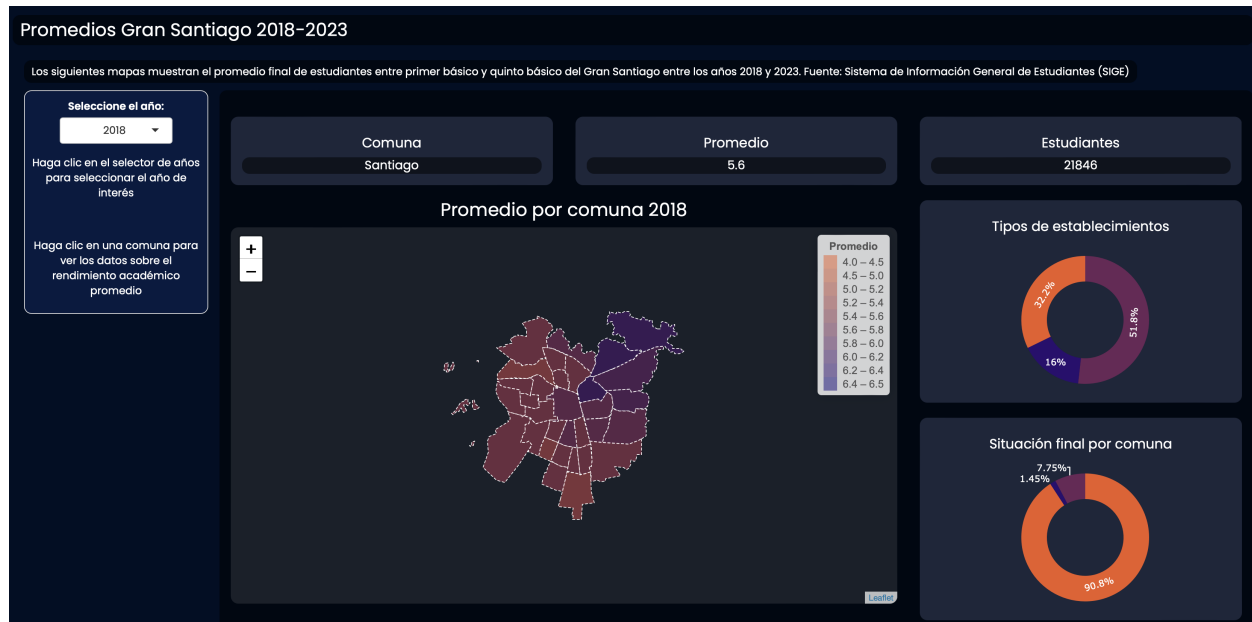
Promedios Gran Santiago 2018-2023

Los siguientes mapas muestran el promedio final de estudiantes entre primer básico y quinto básico del Gran Santiago entre los años 2018 y 2023. Fuente: Sistema de Información General de Estudiantes (SIGE)

Seleccione el año:

2018

Haga clic en el selector de años para seleccionar el año de interés

Haga clic en una comuna para ver los datos sobre el rendimiento académico promedio

Comuna
Santiago

Promedio
5.6

Estudiantes
21846

Promedio por comuna 2018

+
−

Promedio
4.0 – 4.5
4.5 – 5.0
5.0 – 5.2
5.2 – 5.4
5.4 – 5.6
5.6 – 5.8
5.8 – 6.0
6.0 – 6.2
6.2 – 6.4
6.4 – 6.5

Leaflet

Tipos de establecimientos

32.2%
51.8%
16%

Situación final por comuna

7.75%
1.45%
90.8%